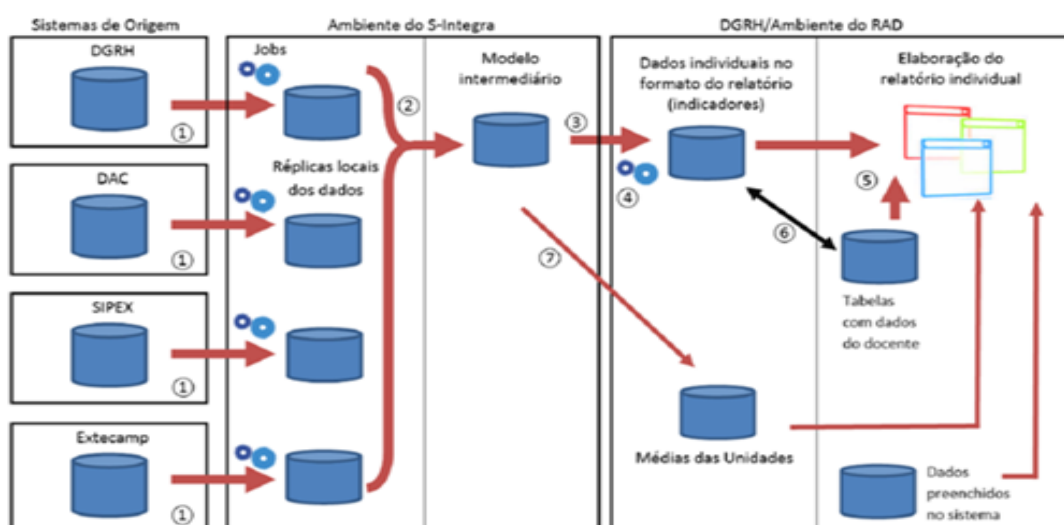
Sistemas de Origem

DGRH

①

DAC

①

SIPEX

①

Extecamp

①

Ambiente do S-Integra

Jobs

②

Réplicas locais dos dados

Modelo intermediário

③

⑦

DGRH/Ambiente do RAD

Dados individuais no formato do relatório (indicadores)

④

⑥

Médias das Unidades

Elaboração do relatório individual

⑤

Tabelas com dados do docente

Dados preenchidos no sistema